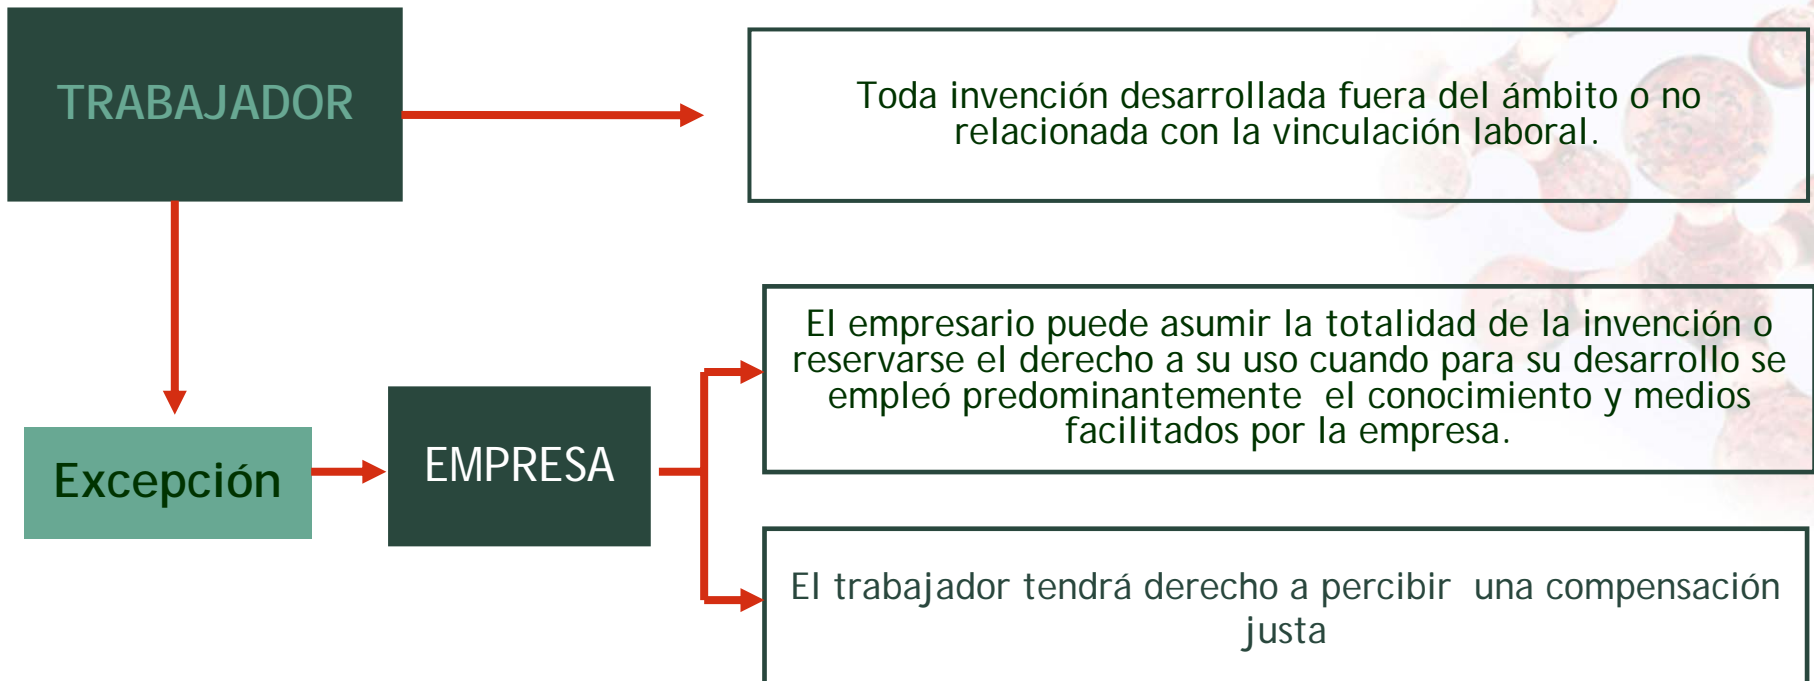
TRABAJADOR

Toda invención desarrollada fuera del ámbito o no relacionada con la vinculación laboral.

Excepción

EMPRESA

El empresario puede asumir la totalidad de la invención o reservarse el derecho a su uso cuando para su desarrollo se empleó predominantemente el conocimiento y medios facilitados por la empresa.

El trabajador tendrá derecho a percibir una compensación justa